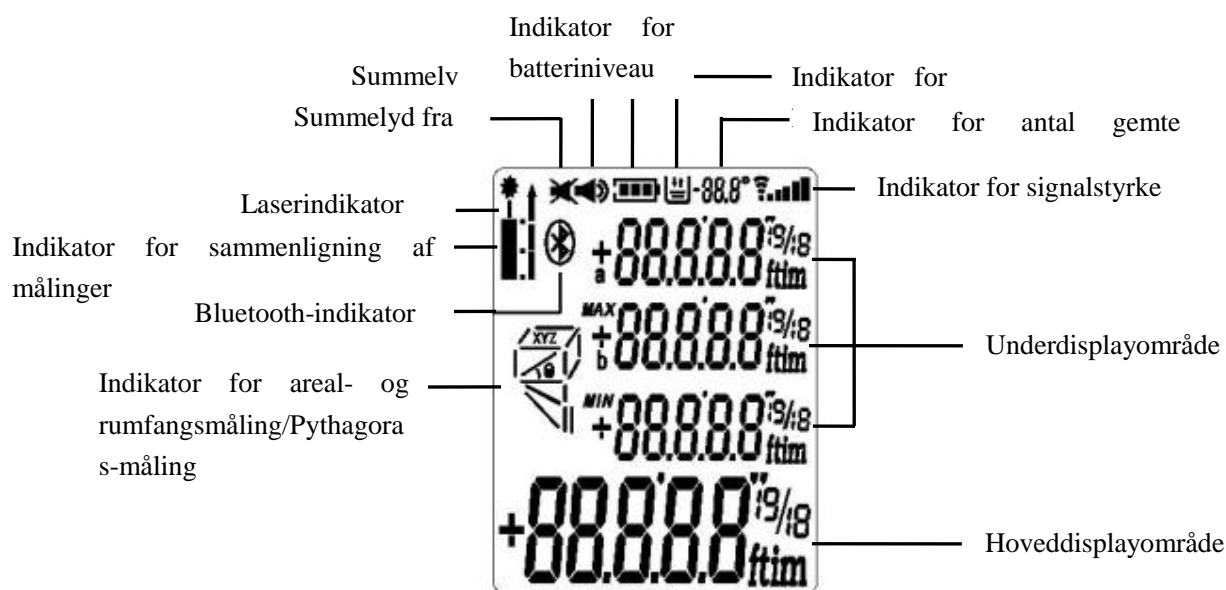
Indikator for batteriniveau

Summelv

Indikator for

Summelyd fra

Indikator for antal gemte

Indikator for signalstyrke

Laserindikator

Indikator for sammenligning af målinger

Bluetooth-indikator

Indikator for areal- og rumfangsmåling/Pythagoras-måling

Underdisplayområde

Hoveddisplayområde

-88.8°

+88'8.8"
a 88.8.8.0 ft/m 19/18

MAX
+88'8.8"
b 88.8.8.0 ft/m 19/18

MIN
+88'8.8"
88.8.8.0 ft/m 19/18

XYZ

+88'8.8"
88.8.8.0 ft/m 19/18